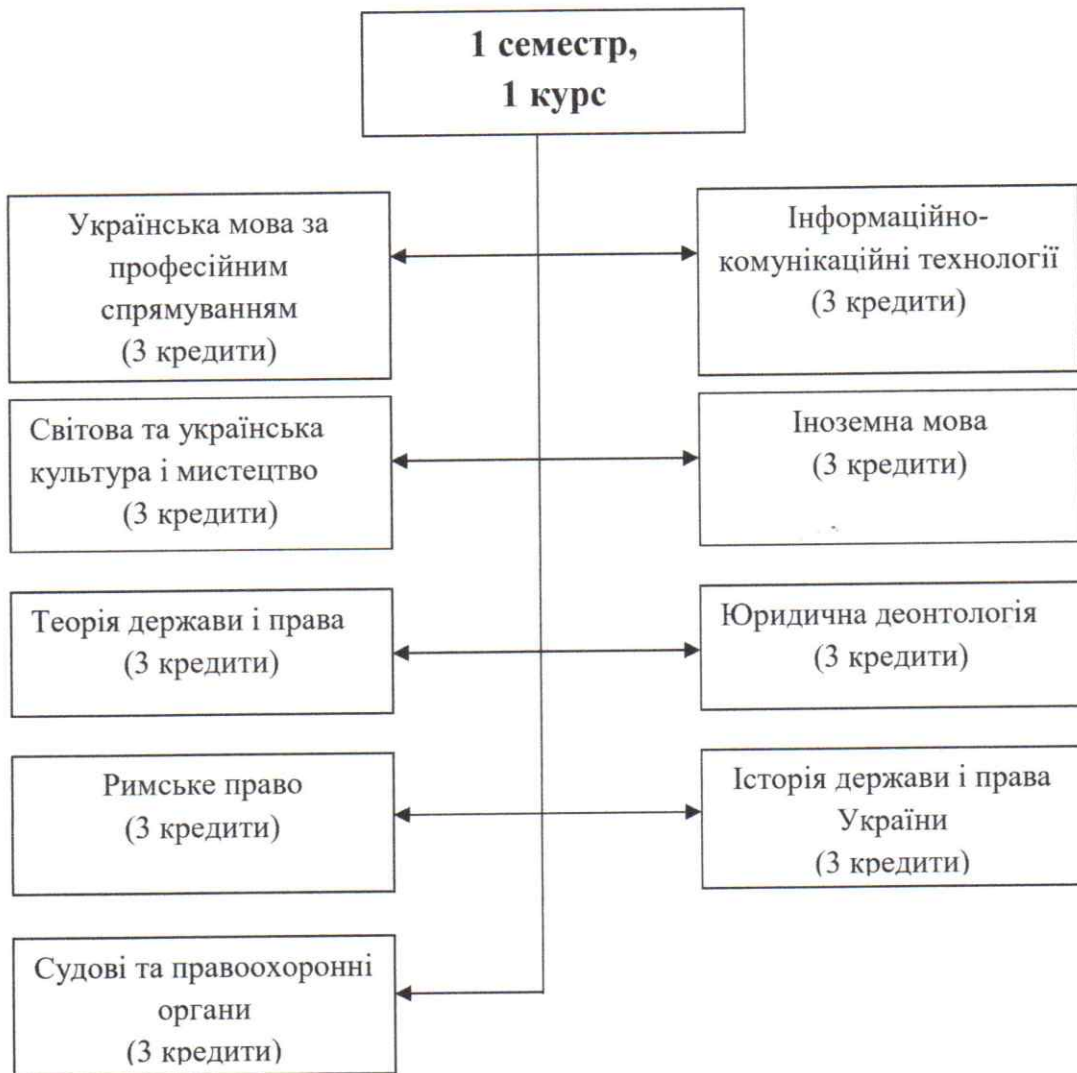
1 семестр,
1 курс

Українська мова за професійним спрямуванням
(3 кредити)

Інформаційно-комунікаційні технології
(3 кредити)

Світова та українська культура і мистецтво
(3 кредити)

Іноземна мова
(3 кредити)

Теорія держави і права
(3 кредити)

Юридична деонтологія
(3 кредити)

Римське право
(3 кредити)

Історія держави і права України
(3 кредити)

Судові та правоохоронні органи
(3 кредити)